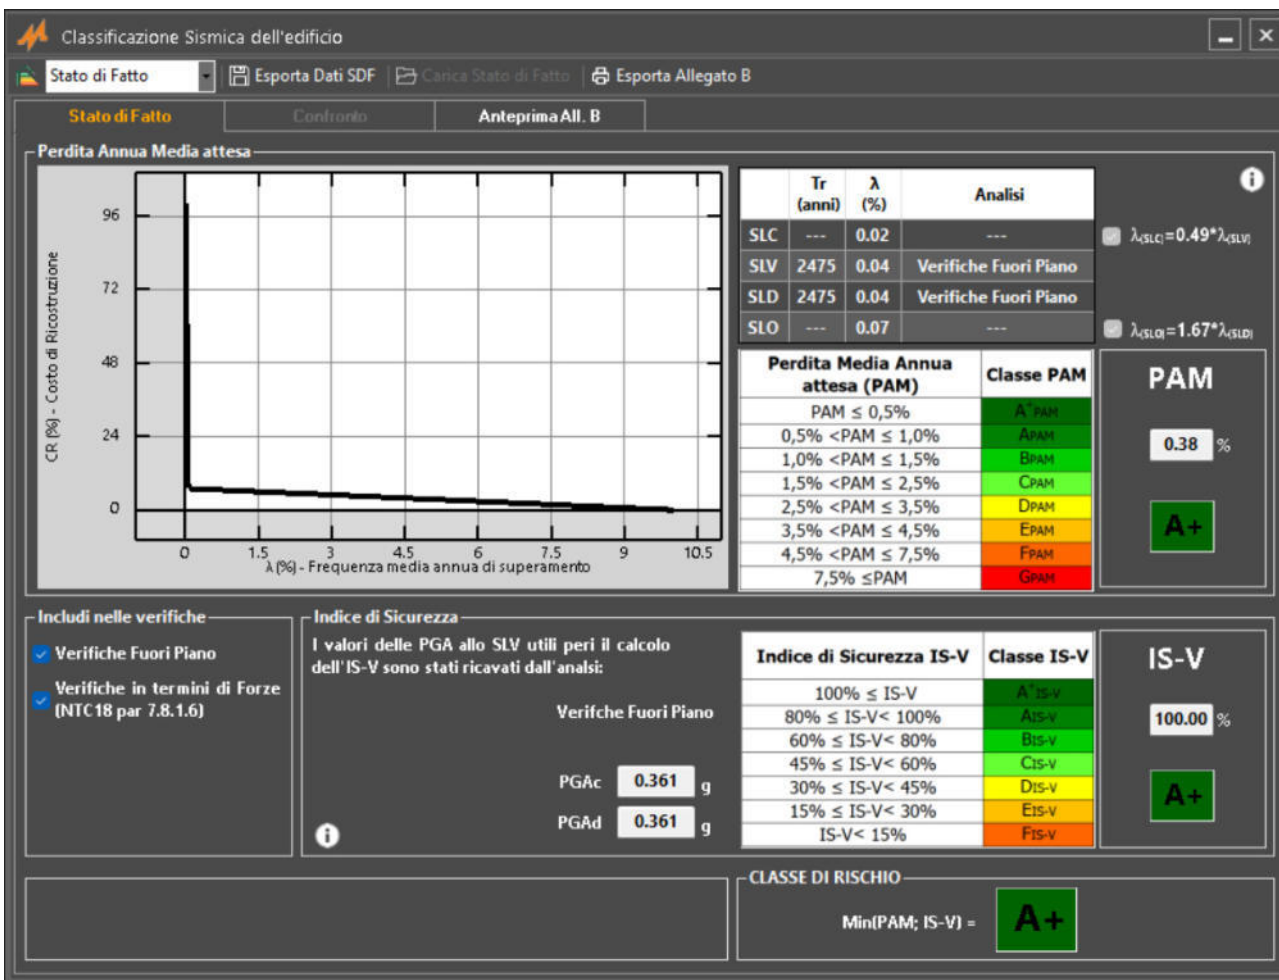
Classificazione Sismica dell'edificio

Stato di Fatto | Esporta Dati SDF | Carica Stato di Fatto | Esporta Allegato B

Stato di Fatto | Confronto | Anteprima All. B

Perdita Annua Media attesa

CR (%) - Costo di Ricostruzione

96
72
48
24
0

0 1.5 3 4.5 6 7.5 9 10.5
λ (%) - Frequenza media annua di superamento

| | Tr (anni) | λ (%) | Analisi |
|---|---|---|---|
| SLC | --- | 0.02 | --- |
| SLV | 2475 | 0.04 | Verifiche Fuori Piano |
| SLD | 2475 | 0.04 | Verifiche Fuori Piano |
| SLO | --- | 0.07 | --- |

$\lambda_{(SLC)}=0.49*\lambda_{(SLV)}$

$\lambda_{(SLO)}=1.67*\lambda_{(SLD)}$

| Perdita Media Annua attesa (PAM) | Classe PAM |
|---|---|
| PAM ≤ 0,5% | $A^{+}_{PAM}$ |
| 0,5% <PAM ≤ 1,0% | $A_{PAM}$ |
| 1,0% <PAM ≤ 1,5% | $B_{PAM}$ |
| 1,5% <PAM ≤ 2,5% | $C_{PAM}$ |
| 2,5% <PAM ≤ 3,5% | $D_{PAM}$ |
| 3,5% <PAM ≤ 4,5% | $E_{PAM}$ |
| 4,5% <PAM ≤ 7,5% | $F_{PAM}$ |
| 7,5% ≤PAM | $G_{PAM}$ |

PAM
0.38 %
A+

Includi nelle verifiche
Verifiche Fuori Piano
Verifiche in termini di Forze (NTC18 par 7.8.1.6)

Indice di Sicurezza
I valori delle PGA allo SLV utili peri il calcolo dell'IS-V sono stati ricavati dall'analisi:

Verifche Fuori Piano

PGAc 0.361 g
PGAd 0.361 g

| Indice di Sicurezza IS-V | Classe IS-V |
|---|---|
| 100% ≤ IS-V | $A^{+}_{IS-V}$ |
| 80% ≤ IS-V< 100% | $A_{IS-V}$ |
| 60% ≤ IS-V< 80% | $B_{IS-V}$ |
| 45% ≤ IS-V< 60% | $C_{IS-V}$ |
| 30% ≤ IS-V< 45% | $D_{IS-V}$ |
| 15% ≤ IS-V< 30% | $E_{IS-V}$ |
| IS-V< 15% | $F_{IS-V}$ |

IS-V
100.00 %
A+

CLASSE DI RISCHIO
Min(PAM; IS-V) = A+